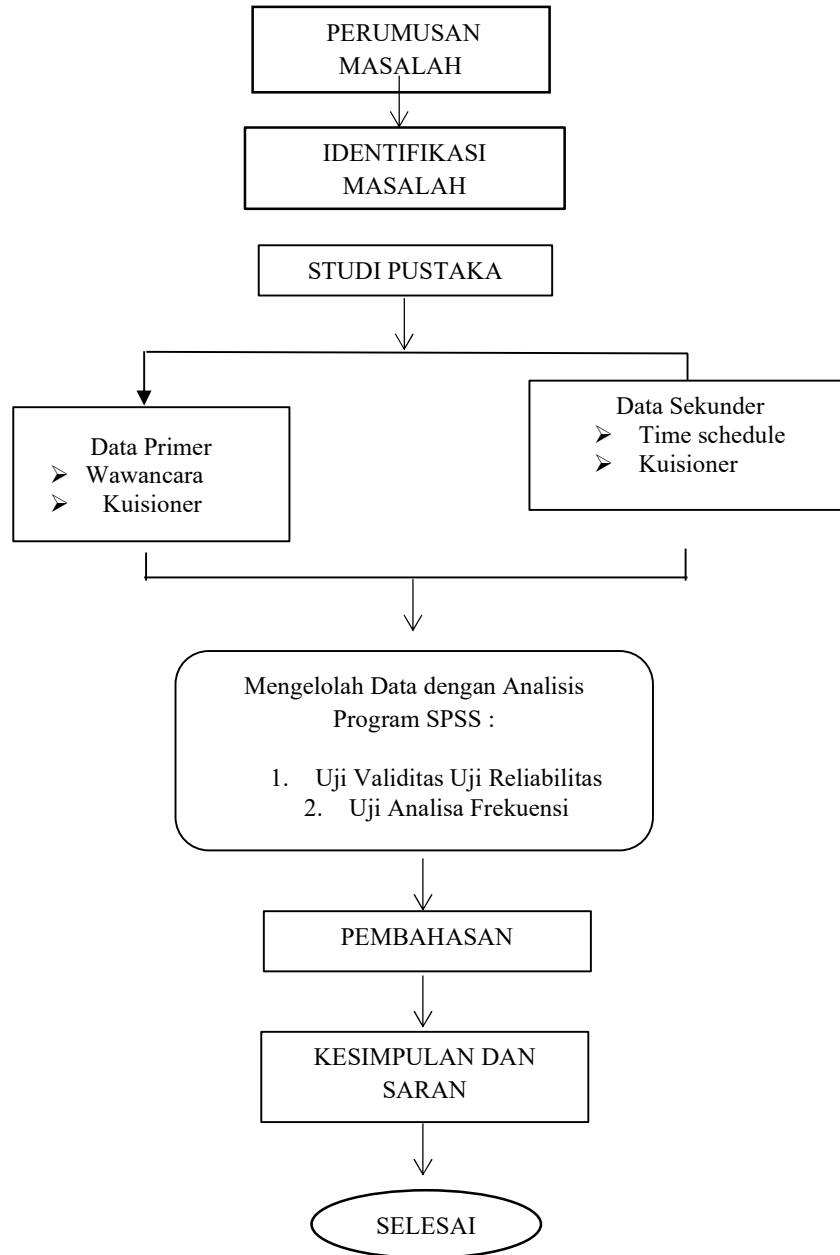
PERUMUSAN MASALAH

IDENTIFIKASI MASALAH

STUDI PUSTAKA

Data Primer
➢ Wawancara
➢ Kuisioner

Data Sekunder
➢ Time schedule
➢ Kuisioner

Mengelolah Data dengan Analisis Program SPSS :

1. Uji Validitas Uji Reliabilitas
2. Uji Analisa Frekuensi

PEMBAHASAN

KESIMPULAN DAN SARAN

SELESAI